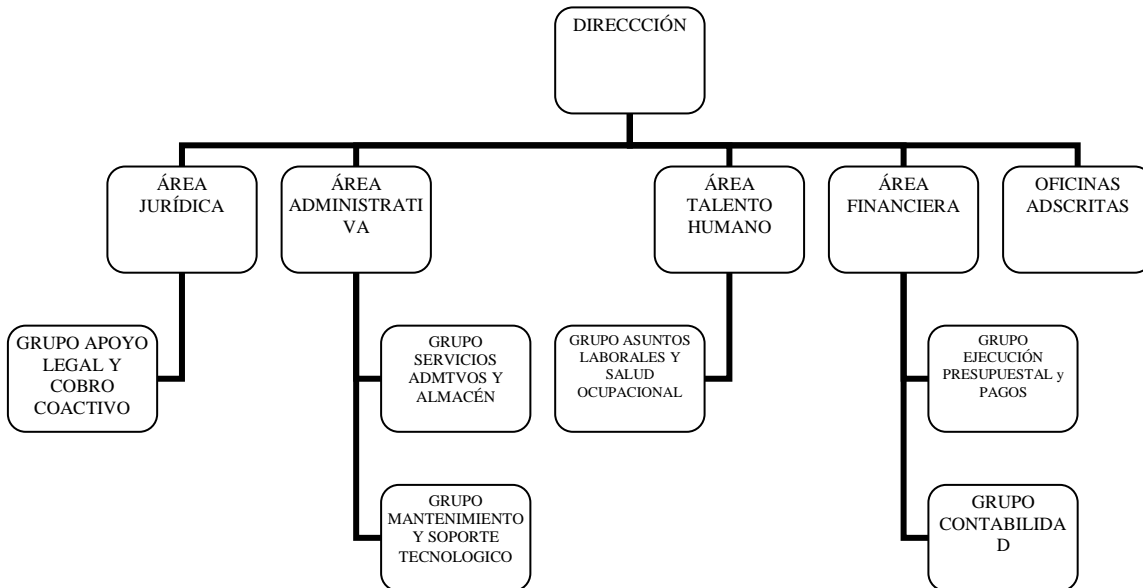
DIRECCCIÓN

ÁREA JURÍDICA

ÁREA ADMINISTRATI VA

ÁREA TALENTO HUMANO

ÁREA FINANCIERA

OFICINAS ADSCRITAS

GRUPO APOYO LEGAL Y COBRO COACTIVO

GRUPO SERVICIOS ADMTVOS Y ALMACÉN

GRUPO MANTENIMIENTO Y SOPORTE TECNOLOGICO

GRUPO ASUNTOS LABORALES Y SALUD OCUPACIONAL

GRUPO EJECUCIÓN PRESUPUESTAL y PAGOS

GRUPO CONTABILIDA D